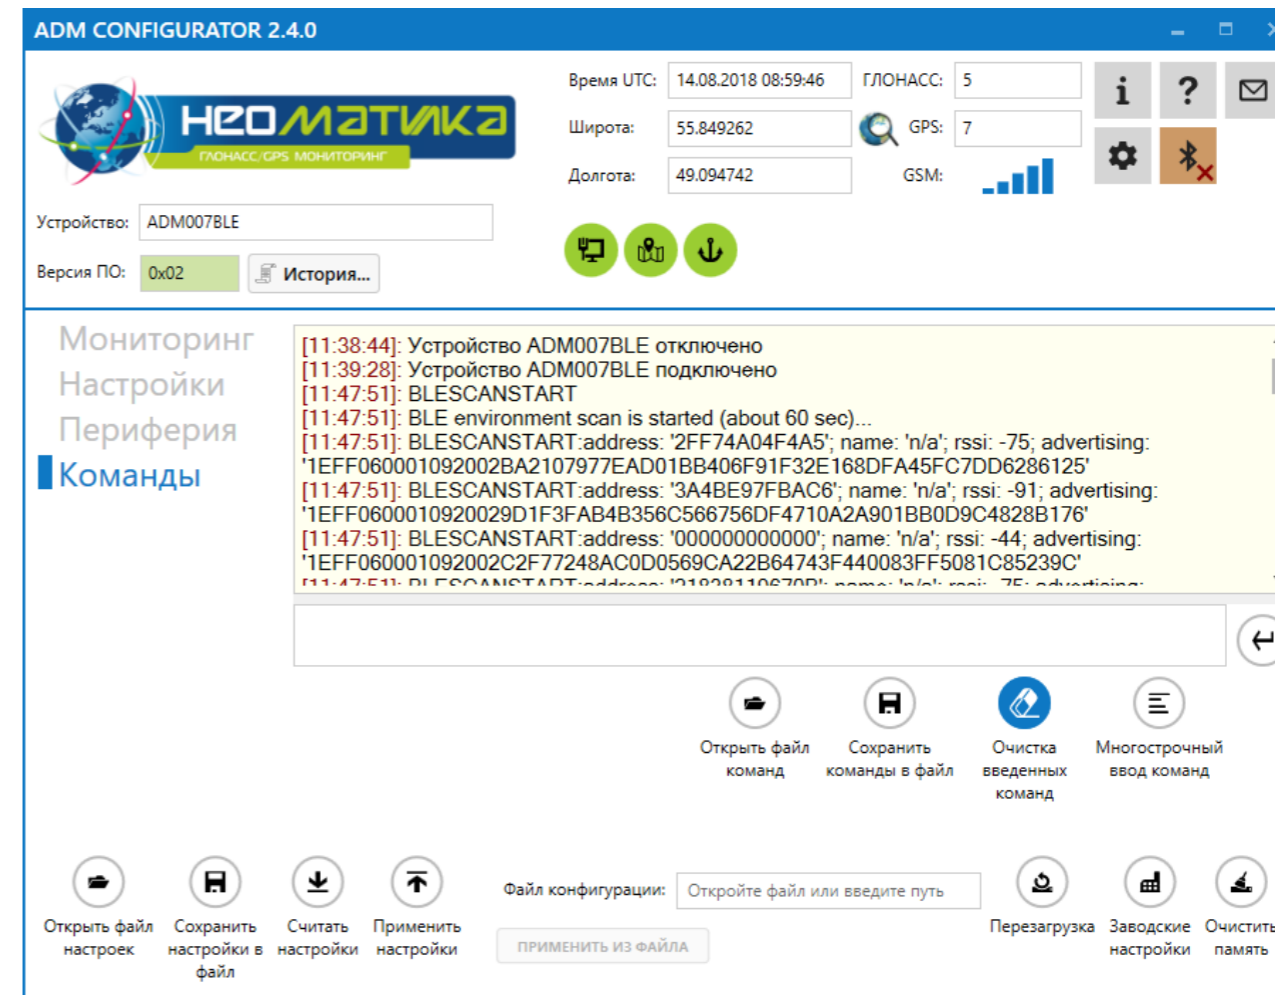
ADM CONFIGURATOR 2.4.0

НЕОМАТИКА
ГЛОНАСС/GPS МОНИТОРИНГ

Время UTC: 14.08.2018 08:59:46
ГЛОНАСС: 5
Широта: 55.849262
GPS: 7
Долгота: 49.094742
GSM:

Устройство: ADM007BLE
Версия ПО: 0x02
История...

Мониторинг
Настройки
Периферия
Команды

[11:38:44]: Устройство ADM007BLE отключено
[11:39:28]: Устройство ADM007BLE подключено
[11:47:51]: BLESCANSTART
[11:47:51]: BLE environment scan is started (about 60 sec)...
[11:47:51]: BLESCANSTART:address: '2FF74A04F4A5'; name: 'n/a'; rssi: -75; advertising: '1EFF060001092002BA2107977EAD01BB406F91F32E168DFA45FC7DD6286125'
[11:47:51]: BLESCANSTART:address: '3A4BE97FBAC6'; name: 'n/a'; rssi: -91; advertising: '1EFF0600010920029D1F3FAB4B356C566756DF4710A2A901BB0D9C4828B176'
[11:47:51]: BLESCANSTART:address: '000000000000'; name: 'n/a'; rssi: -44; advertising: '1EFF060001092002C2F77248AC0D0569CA22B64743F440083FF5081C85239C'
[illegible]

Открыть файл команд
Сохранить команды в файл
Очистка введенных команд
Многострочный ввод команд

Открыть файл настроек
Сохранить настройки в файл
Считать настройки
Применить настройки
Файл конфигурации: Откройте файл или введите путь
ПРИМЕНИТЬ ИЗ ФАЙЛА
Перезагрузка
Заводские настройки
Очистить память